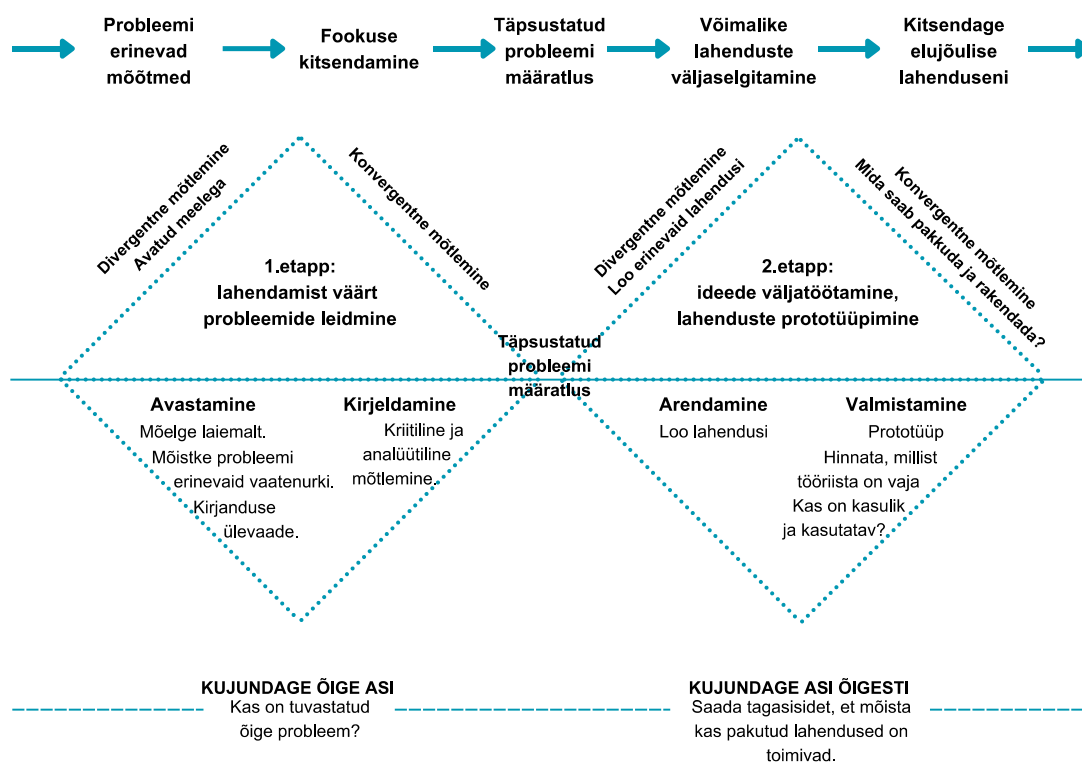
Probleemi erinevad mõõtmed

Fookuse kitsendamine

Täpsustatud probleemi määratlus

Võimalike lahenduste väljaselgitamine

Kitsendage elujõulise lahenduseni

Divergentne mõtlemine
Avatud meelega

Konvergentne mõtlemine

1.etapp:
lahendamist väärt probleemide leidmine

Divergentne mõtlemine
Loo erinevaid lahendusi

Konvergentne mõtlemine
Mida saab pakkuda ja rakendada?

2.etapp:
ideede väljatöötamine, lahenduste prototüüpimine

Täpsustatud probleemi määratlus

Avastamine
Mõelge laiemalt. Mõistke probleemi erinevaid vaatenurki. Kirjanduse ülevaade.

Kirjeldamine
Kriitiline ja analüütiline mõtlemine.

Arendamine
Loo lahendusi

Valmistamine
Prototüüp
Hinnata, millist tööriista on vaja
Kas on kasulik ja kasutatav?

KUJUNDAGE ÕIGE ASI
Kas on tuvastatud õige probleem?

KUJUNDAGE ASI ÕIGESTI
Saada tagasisidet, et mõista kas pakutud lahendused on toimivad.